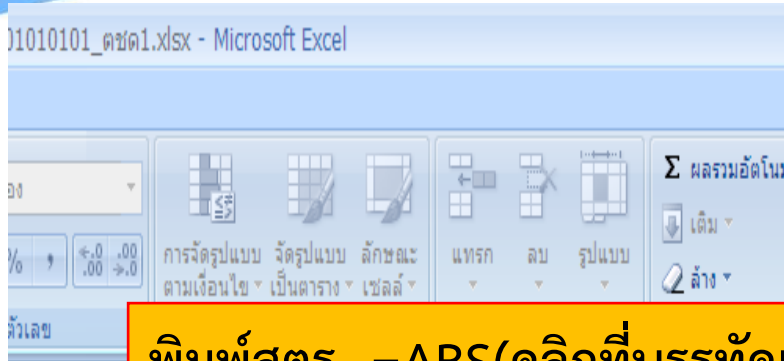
01010101_ตชด1.xlsx - Microsoft Excel

อง

% , $\leftarrow .0$ $.00$ $.00$ $\rightarrow .0$

ตัวเลข

การจัดรูปแบบ ตามเงื่อนไข

จัดรูปแบบ เป็นตาราง

ลักษณะ เซลล์

แทรก

ลบ

รูปแบบ

Σ ผลรวมอัตโนม

เติม

ล้าง

พิมพ์สูตร =ABS(คลิกที่บรรทัด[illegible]